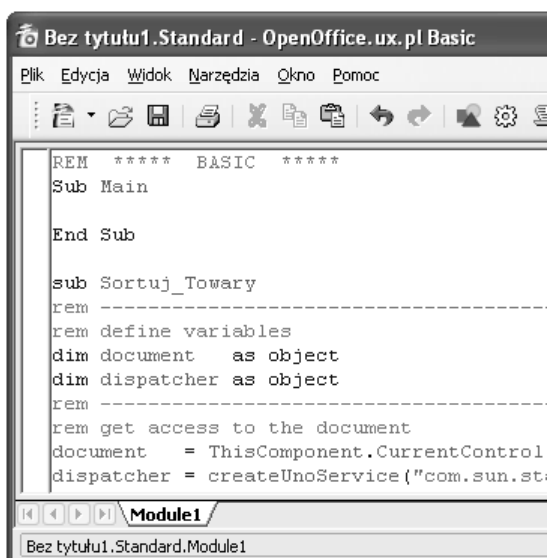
Bez tytułu1.Standard - OpenOffice.ux.pl Basic

Plik Edycja Widok Narzędzia Okno Pomoc

REM ***** BASIC *****
Sub Main

End Sub

sub Sortuj_Towary
rem ----------------------------------------
rem define variables
dim document as object
dim dispatcher as object
rem ----------------------------------------
rem get access to the document
document = ThisComponent.CurrentControl
dispatcher = createUnoService("com.sun.st

Module1

Bez tytułu1.Standard.Module1